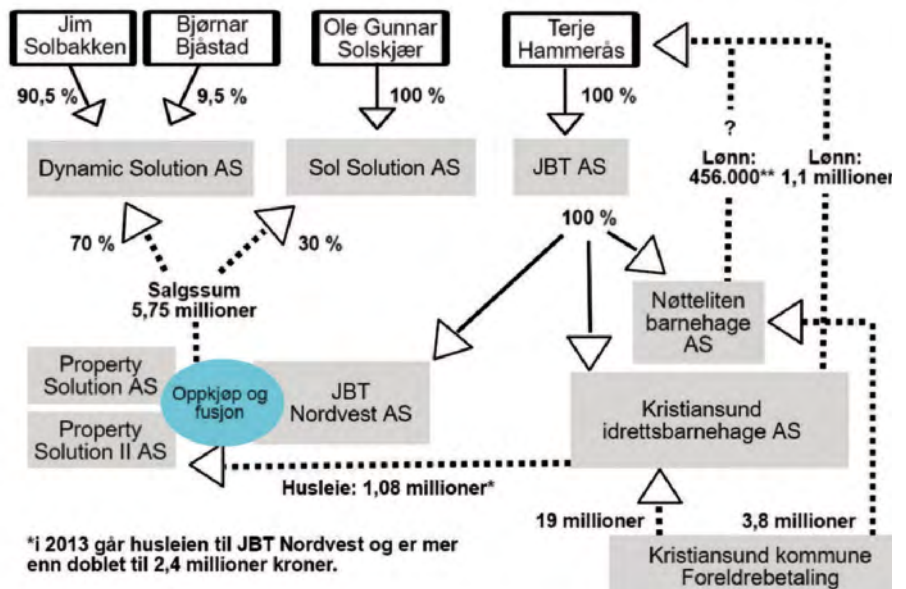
Jim Solbakken

Bjørnar Bjåstad

Ole Gunnar Solskjær

Terje Hammerås

90,5 %

9,5 %

100 %

100 %

Dynamic Solution AS

Sol Solution AS

JBT AS

?

Lønn: 456.000**

Lønn: 1,1 millioner

70 %

30 %

100 %

Salgssum 5,75 millioner

Nøtteliten barnehage AS

Property Solution AS

Oppkjøp og fusjon

JBT Nordvest AS

Kristiansund idrettsbarnehage AS

Property Solution II AS

Husleie: 1,08 millioner*

19 millioner

3,8 millioner

*i 2013 går husleien til JBT Nordvest og er mer enn doblet til 2,4 millioner kroner.

Kristiansund kommune Foreldrebetaling